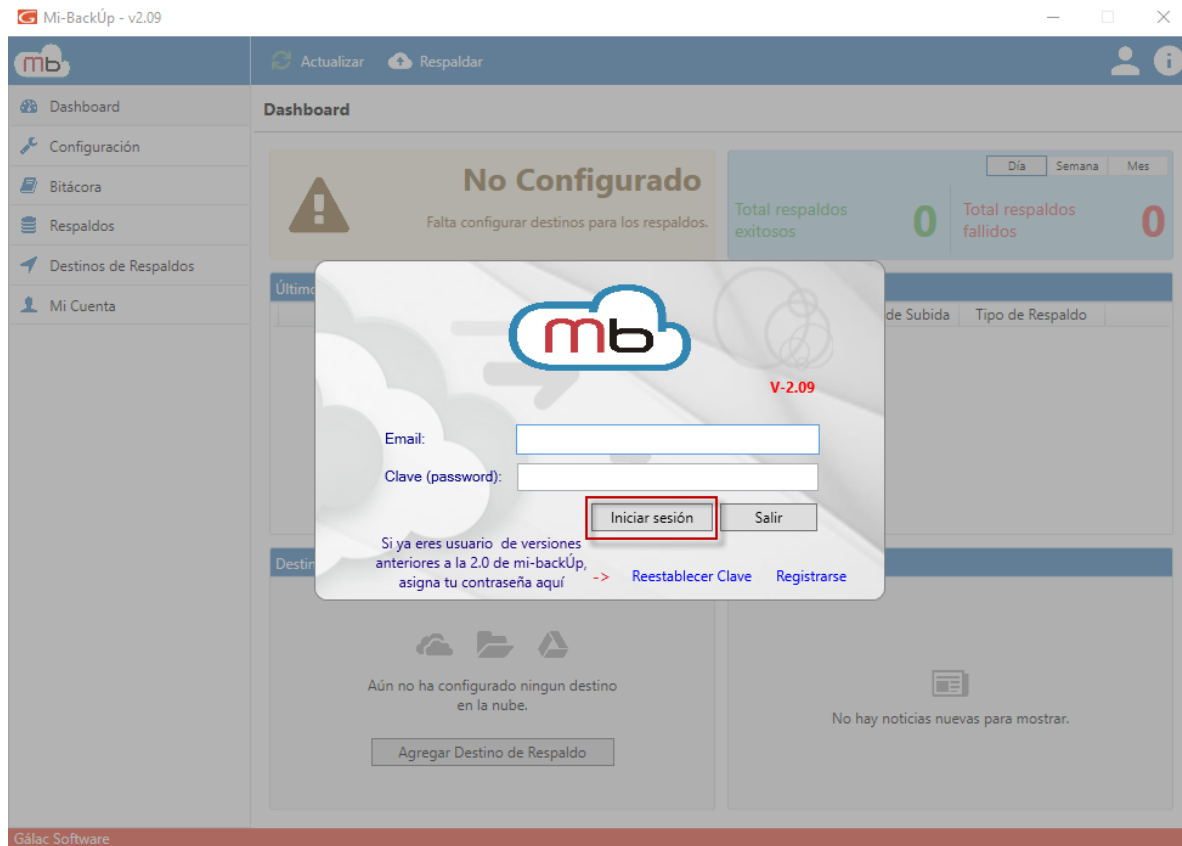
Mi-BackÚp - v2.09

mb

Actualizar Respaldar

Dashboard
Configuración
Bitácora
Respaldos
Destinos de Respaldos
Mi Cuenta

Dashboard

No Configurado
Falta configurar destinos para los respaldos.

Día Semana Mes

Total respaldos exitosos 0
Total respaldos fallidos 0

Últim

de Subida Tipo de Respaldo

mb
V-2.09

Email:
Clave (password):

Iniciar sesión Salir

Si ya eres usuario de versiones anteriores a la 2.0 de mi-backÚp, asigna tu contraseña aquí -> Reestablecer Clave Registrarse

Desti

Aún no ha configurado ningun destino en la nube.

Agregar Destino de Respaldo

No hay noticias nuevas para mostrar.

Gálac Software